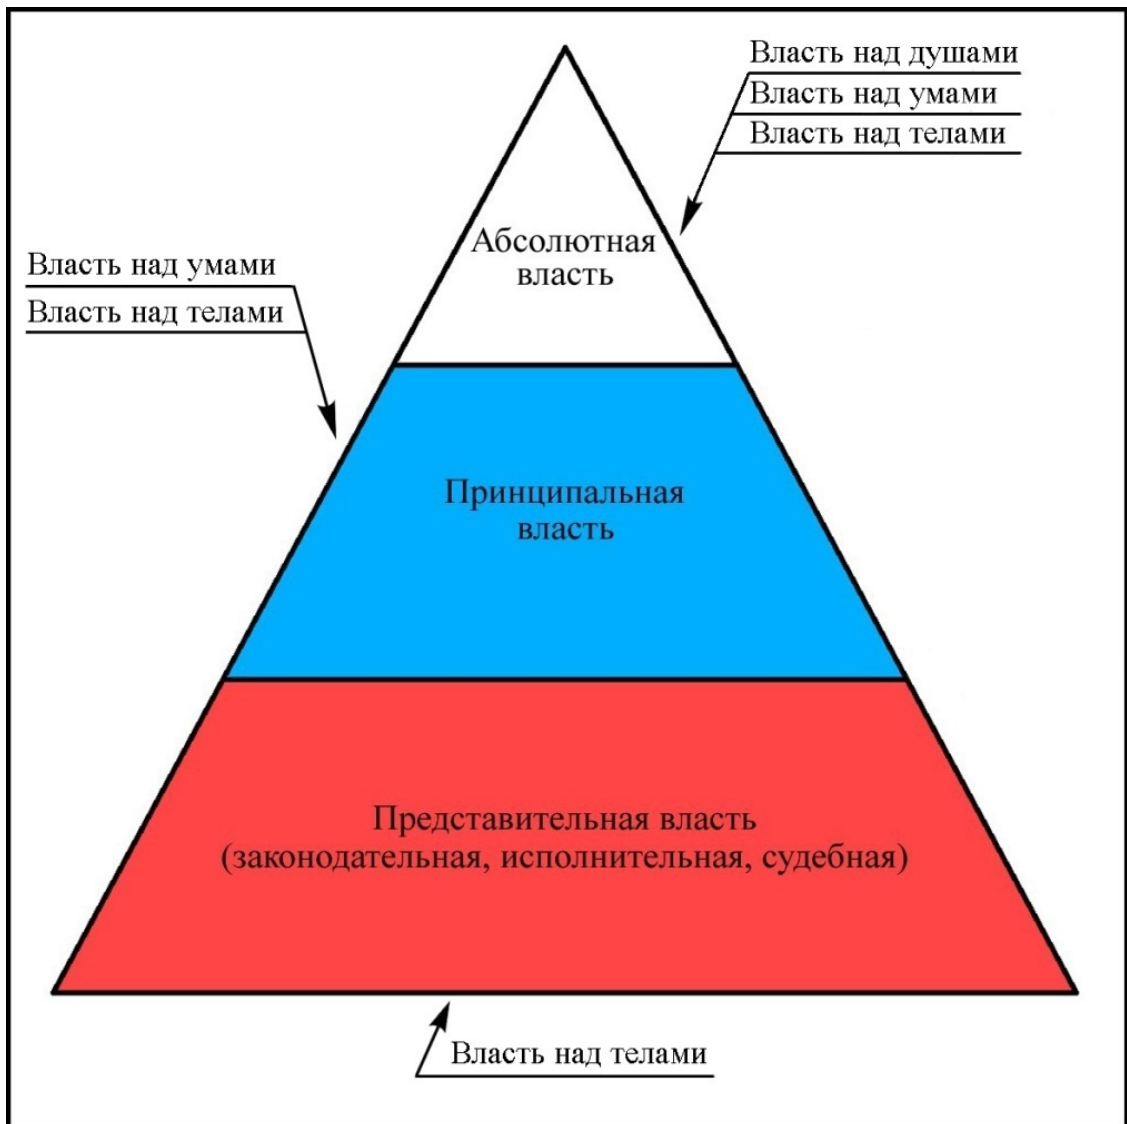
Власть над душами
Власть над умами
Власть над телами

Абсолютная власть

Власть над умами
Власть над телами

Принципальная власть

Представительная власть
(законодательная, исполнительная, судебная)

Власть над телами